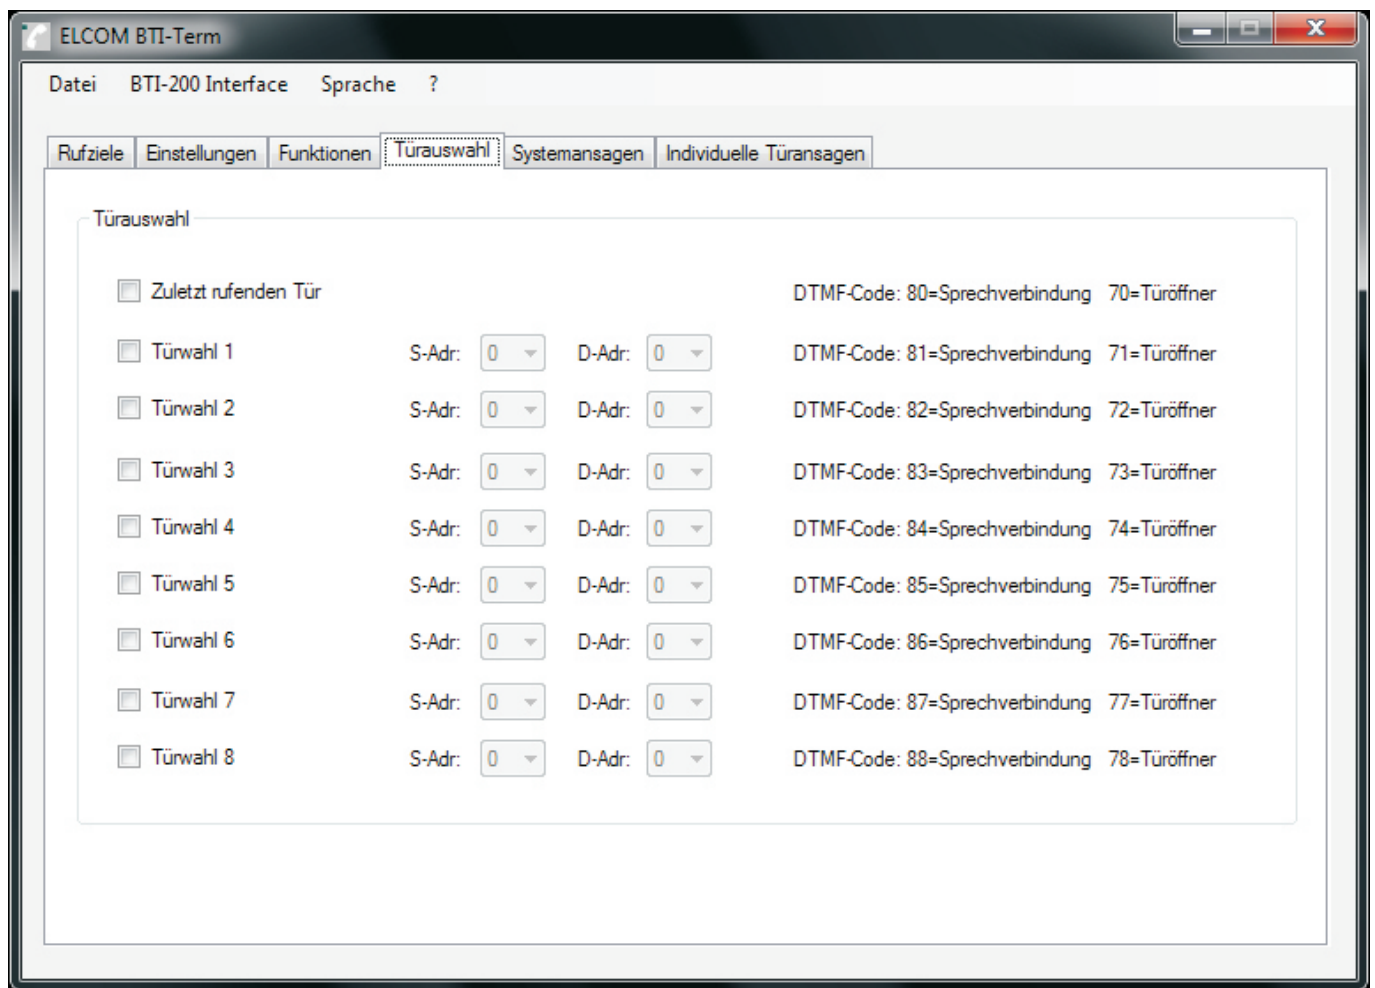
ELCOM BTI-Term

Datei BTI-200 Interface Sprache ?

Rufziele Einstellungen Funktionen Türauswahl Systemansagen Individuelle Türansagen

Türauswahl

Zuletzt rufenden Tür DTMF-Code: 80=Sprechverbindung 70=Türöffner

Türwahl 1 S-Adr: 0 D-Adr: 0 DTMF-Code: 81=Sprechverbindung 71=Türöffner

Türwahl 2 S-Adr: 0 D-Adr: 0 DTMF-Code: 82=Sprechverbindung 72=Türöffner

Türwahl 3 S-Adr: 0 D-Adr: 0 DTMF-Code: 83=Sprechverbindung 73=Türöffner

Türwahl 4 S-Adr: 0 D-Adr: 0 DTMF-Code: 84=Sprechverbindung 74=Türöffner

Türwahl 5 S-Adr: 0 D-Adr: 0 DTMF-Code: 85=Sprechverbindung 75=Türöffner

Türwahl 6 S-Adr: 0 D-Adr: 0 DTMF-Code: 86=Sprechverbindung 76=Türöffner

Türwahl 7 S-Adr: 0 D-Adr: 0 DTMF-Code: 87=Sprechverbindung 77=Türöffner

Türwahl 8 S-Adr: 0 D-Adr: 0 DTMF-Code: 88=Sprechverbindung 78=Türöffner